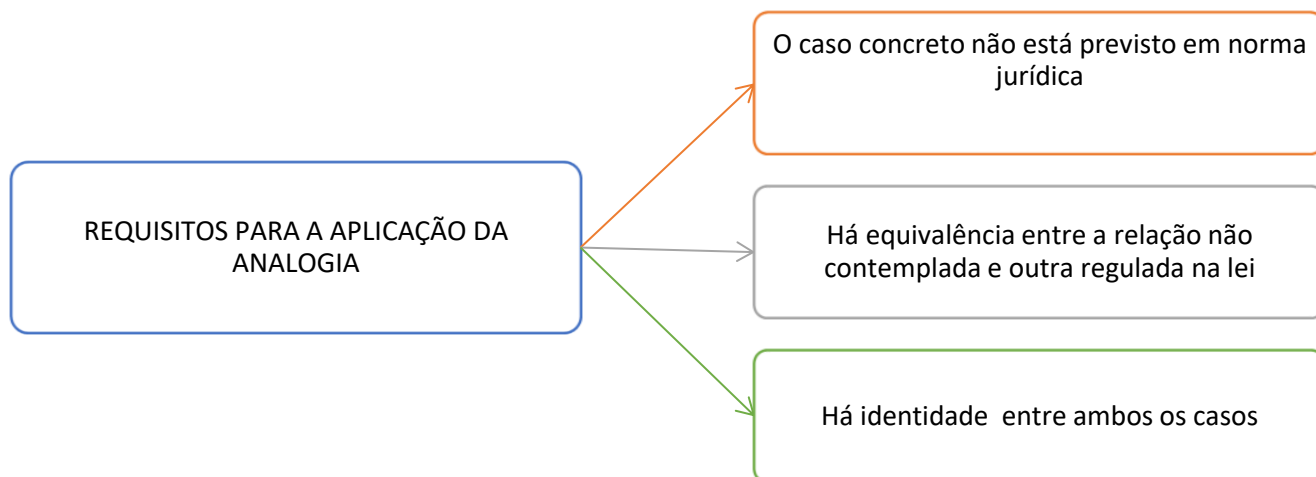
REQUISITOS PARA A APLICAÇÃO DA ANALOGIA

O caso concreto não está previsto em norma jurídica

Há equivalência entre a relação não contemplada e outra regulada na lei

Há identidade  entre ambos os casos